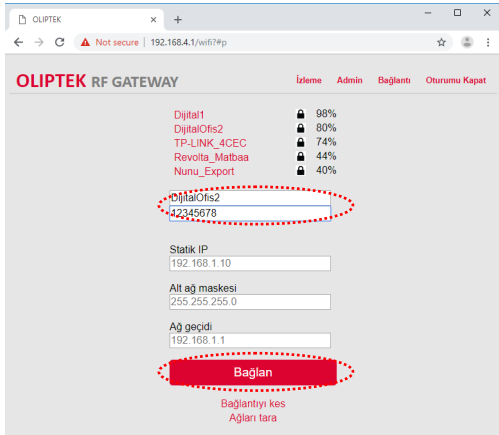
OLIPTEK ×
+
Not secure | 192.168.4.1/wifi?#p

OLIPTEK RF GATEWAY

İzleme Admin Bağlantı Oturumu Kapat

| | |
|---|---|
| Dijital1 | 98% |
| DijitalOfis2 | 80% |
| TP-LINK_4CEC | 74% |
| Revolta_Matbaa | 44% |
| Nunu_Export | 40% |

DijitalOfis2
12345678

Statik IP
192.168.1.10

Alt ağ maskesi
255.255.255.0

Ağ geçidi
192.168.1.1

Bağlan

Bağlantıyı kes
Ağları tara